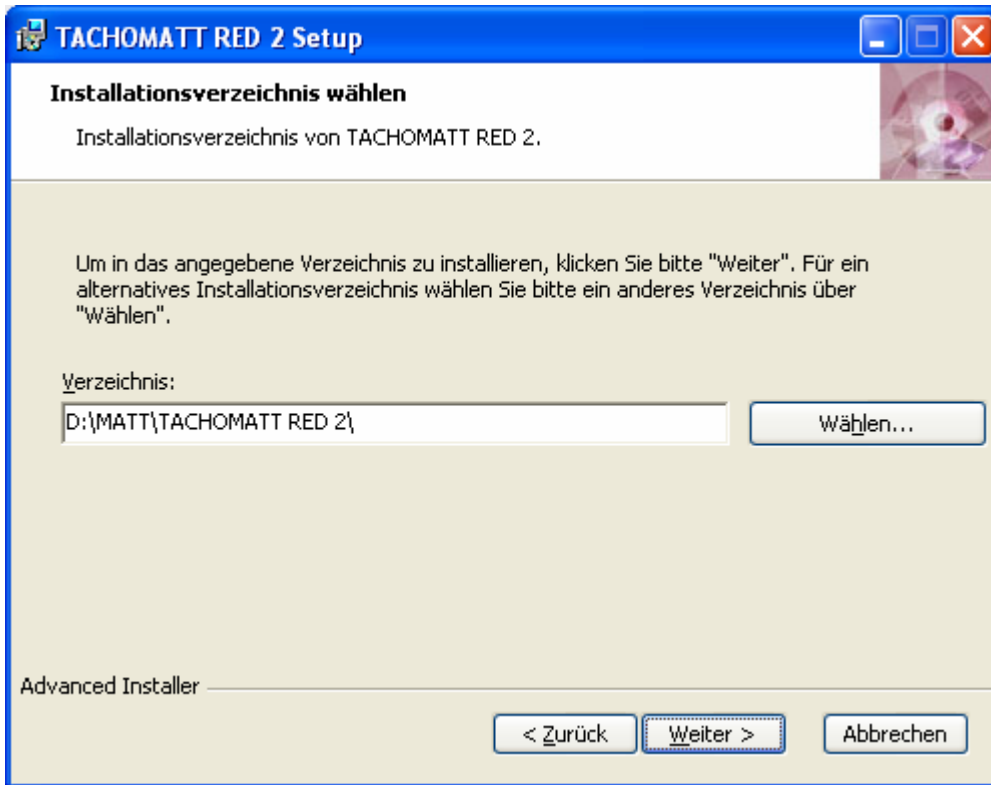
TACHOMATT RED 2 Setup

Installationsverzeichnis wählen

Installationsverzeichnis von TACHOMATT RED 2.

Um in das angegebene Verzeichnis zu installieren, klicken Sie bitte "Weiter". Für ein alternatives Installationsverzeichnis wählen Sie bitte ein anderes Verzeichnis über "Wählen".

Verzeichnis:

D:\MATT\TACHOMATT RED 2\

Wählen...

Advanced Installer

< Zurück

Weiter >

Abbrechen